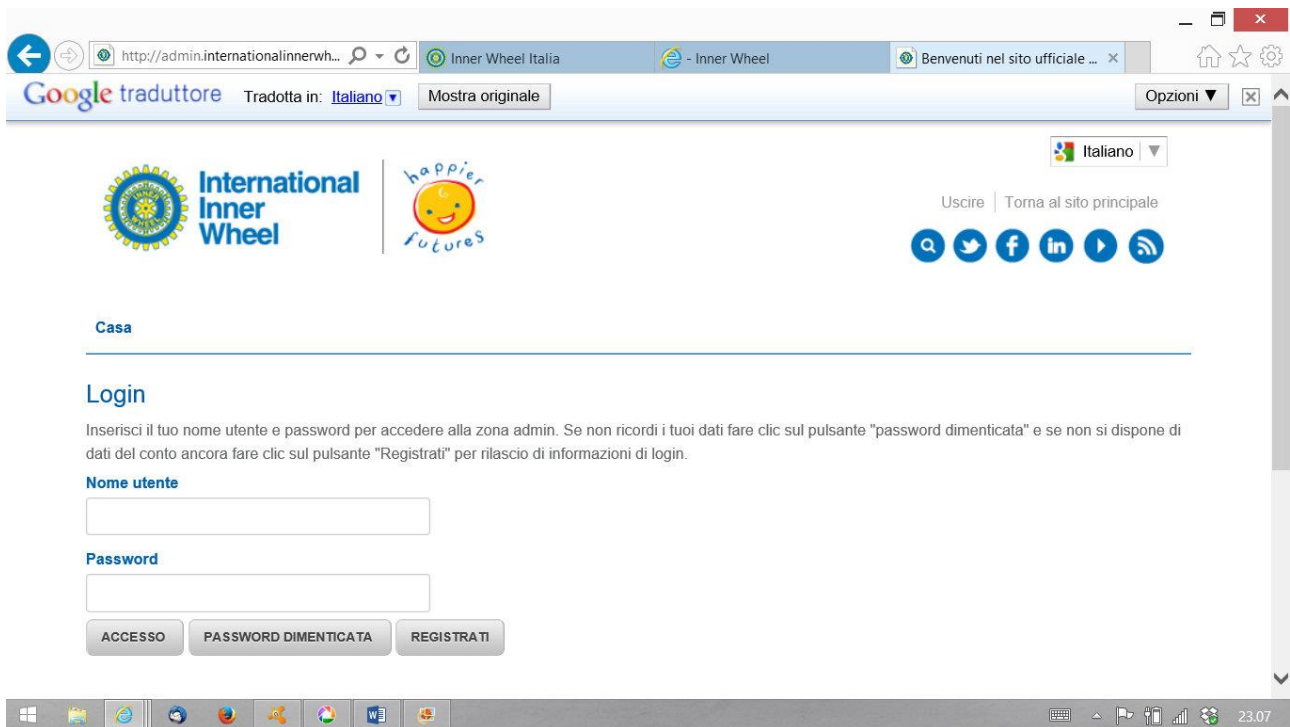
http://admin.internationalinnerwh...
Inner Wheel Italia
- Inner Wheel
Benvenuti nel sito ufficiale ...

Google traduttore Tradotta in: Italiano Mostra originale
Opzioni

Italiano

International Inner Wheel

happier futures

Uscire | Torna al sito principale

Casa

Login

Inserisci il tuo nome utente e password per accedere alla zona admin. Se non ricordi i tuoi dati fare clic sul pulsante "password dimenticata" e se non si dispone di dati del conto ancora fare clic sul pulsante "Registrati" per rilascio di informazioni di login.

Nome utente

Password

ACCESSO
PASSWORD DIMENTICATA
REGISTRATI

23.07